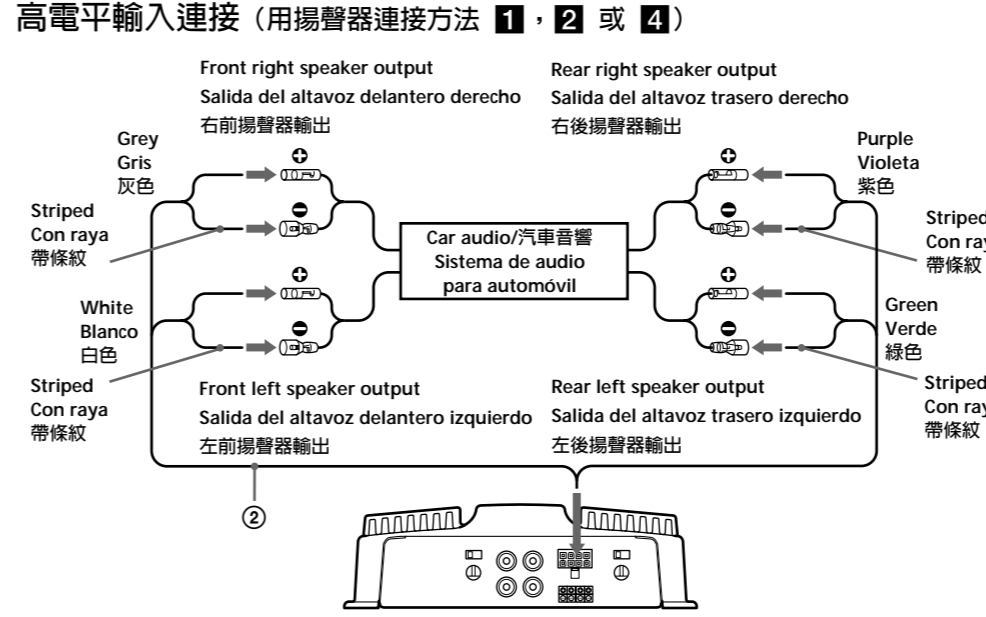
高電平輸入連接（用揚聲器連接方法 1，2 或 4）

Front right speaker output
Salida del altavoz delantero derecho
右前揚聲器輸出

Rear right speaker output
Salida del altavoz trasero derecho
右後揚聲器輸出

Grey
Gris
灰色

Purple
Violeta
紫色

Striped
Con raya
帶條紋

Striped
Con ray
帶條紋

Car audio/汽車音響
Sistema de audio
para automóvil

White
Blanco
白色

Green
Verde
綠色

Striped
Con raya
帶條紋

Striped
Con ray
帶條紋

Front left speaker output
Salida del altavoz delantero izquierdo
左前揚聲器輸出

Rear left speaker output
Salida del altavoz trasero izquierdo
左後揚聲器輸出

②